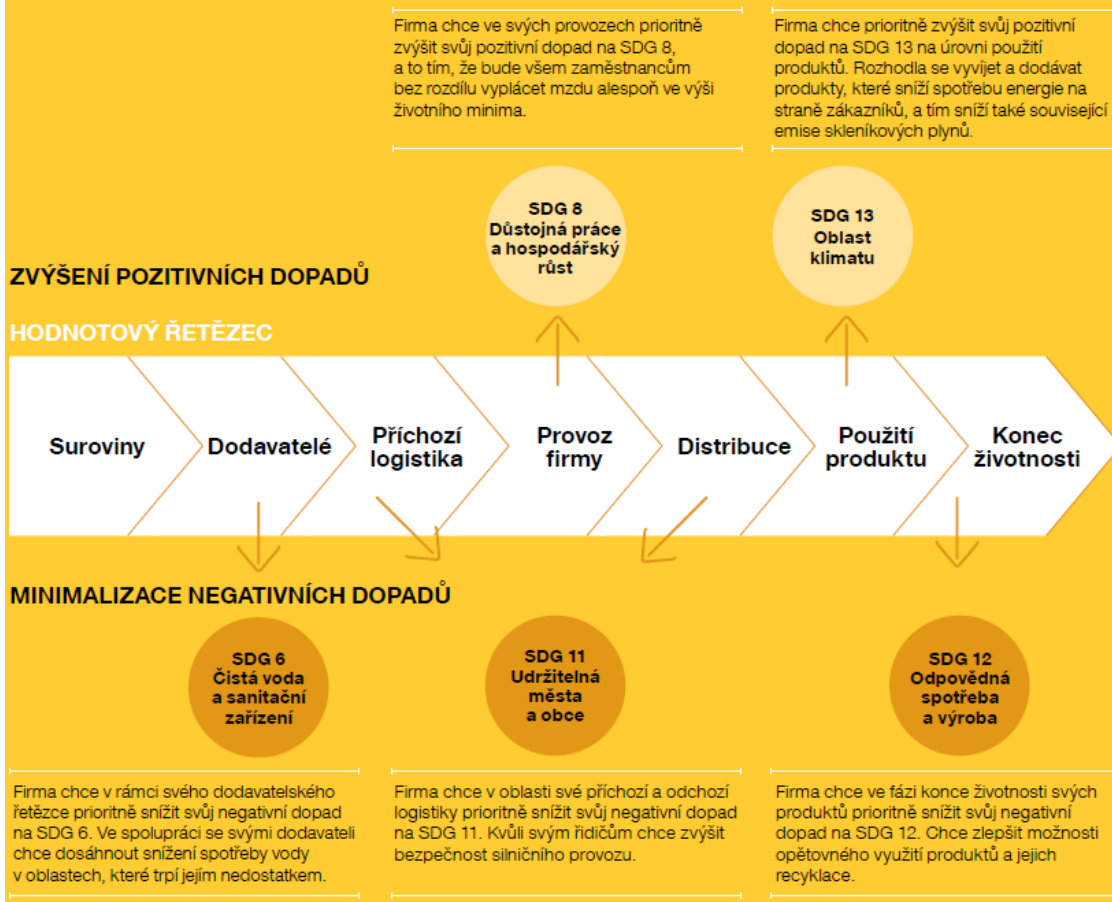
Firma chce ve svých provozech prioritně zvýšit svůj pozitivní dopad na SDG 8, a to tím, že bude všem zaměstnancům bez rozdílu vyplácet mzdu alespoň ve výši životního minima.

Firma chce prioritně zvýšit svůj pozitivní dopad na SDG 13 na úrovni použití produktů. Rozhodla se vyvíjet a dodávat produkty, které sníží spotřebu energie na straně zákazníků, a tím sníží také související emise skleníkových plynů.

SDG 8 Důstojná práce a hospodářský růst

SDG 13 Oblast klimatu

ZVÝŠENÍ POZITIVNÍCH DOPADŮ

HODNOTOVÝ ŘETĚZEC

Suroviny

Dodavatelé

Příchozí logistika

Provoz firmy

Distribuce

Použití produktu

Konec životnosti

MINIMALIZACE NEGATIVNÍCH DOPADŮ

SDG 6 Čistá voda a sanitační zařízení

SDG 11 Udržitelná města a obce

SDG 12 Odpovědná spotřeba a výroba

Firma chce v rámci svého dodavatelského řetězce prioritně snížit svůj negativní dopad na SDG 6. Ve spolupráci se svými dodavateli chce dosáhnout snížení spotřeby vody v oblastech, které trpí jejím nedostatkem.

Firma chce v oblasti své příchozí a odchozí logistiky prioritně snížit svůj negativní dopad na SDG 11. Kvůli svým řidičům chce zvýšit bezpečnost silničního provozu.

Firma chce ve fázi konce životnosti svých produktů prioritně snížit svůj negativní dopad na SDG 12. Chce zlepšit možnosti opětovného využití produktů a jejich recyklace.